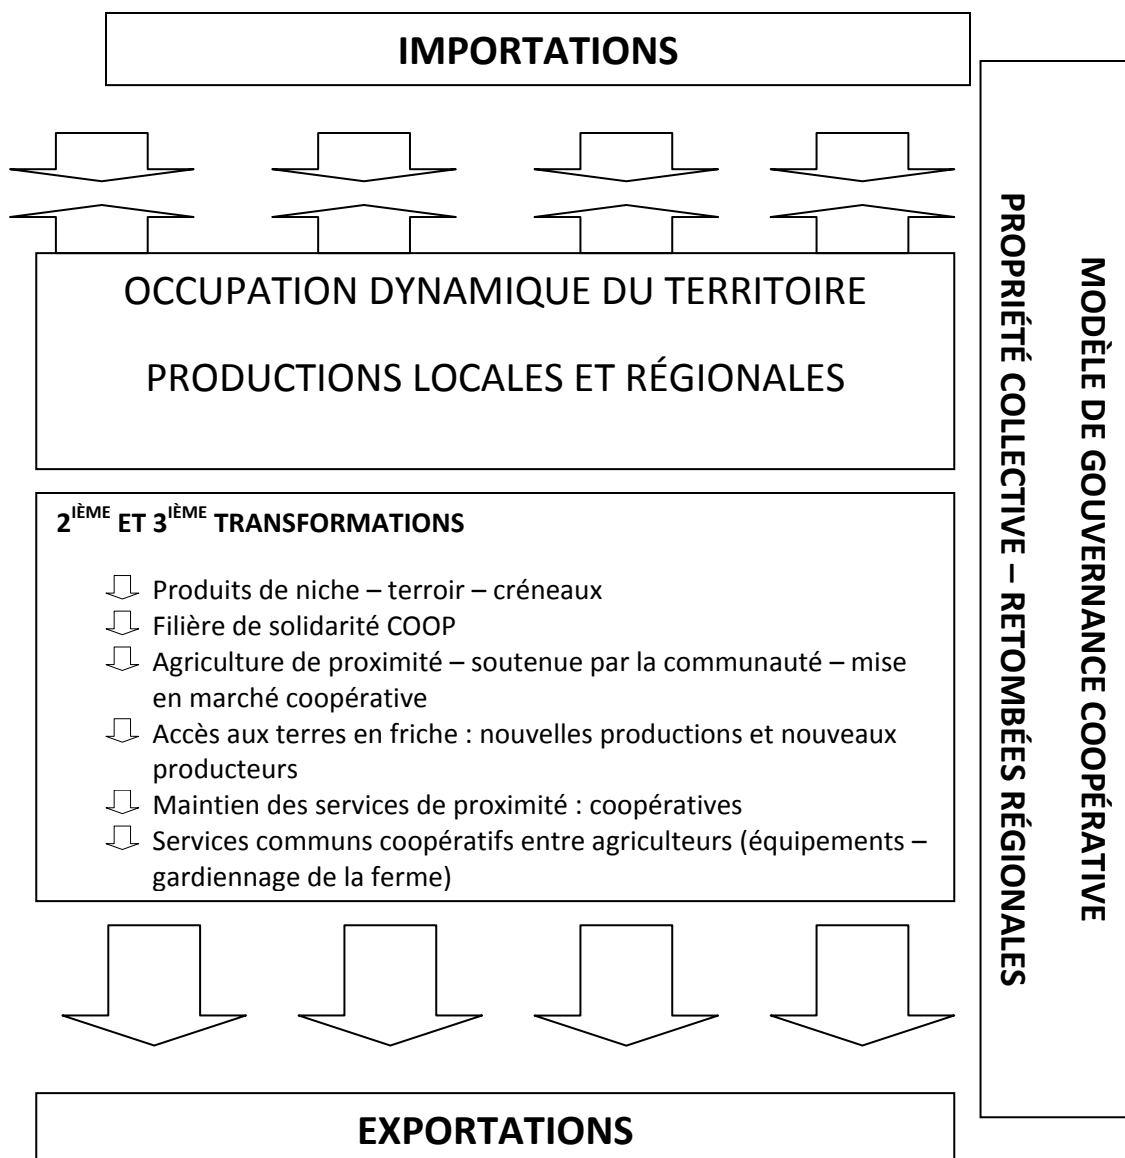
IMPORTATIONS

OCCUPATION DYNAMIQUE DU TERRITOIRE

PRODUCTIONS LOCALES ET RÉGIONALES

2$^{IÈME}$ ET 3$^{IÈME}$ TRANSFORMATIONS

- Produits de niche – terroir – créneaux
- Filière de solidarité COOP
- Agriculture de proximité – soutenue par la communauté – mise en marché coopérative
- Accès aux terres en friche : nouvelles productions et nouveaux producteurs
- Maintien des services de proximité : coopératives
- Services communs coopératifs entre agriculteurs (équipements – gardiennage de la ferme)

EXPORTATIONS

MODÈLE DE GOUVERNANCE COOPÉRATIVE

PROPRIÉTÉ COLLECTIVE – RETOMBÉES RÉGIONALES